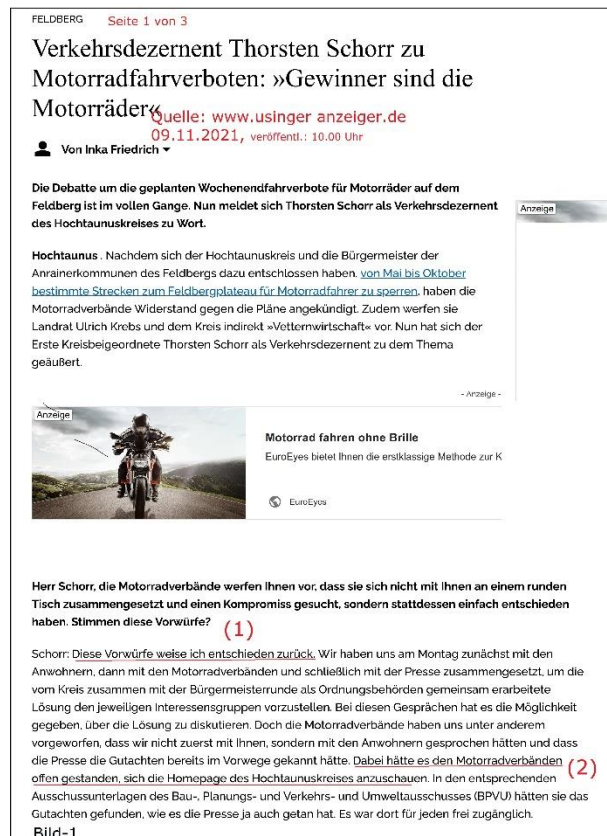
FELDBERG Seite 1 von 3

Verkehrsdezernent Thorsten Schorr zu Motorradfahrverboten: »Gewinner sind die Motorräder«

Quelle: www.usinger anzeiger.de 09.11.2021, veröffentl.: 10.00 Uhr

Von Inka Friedrich

Die Debatte um die geplanten Wochenendfahrverbote für Motorräder auf dem Feldberg ist im vollen Gange. Nun meldet sich Thorsten Schorr als Verkehrsdezernent des Hochtaunuskreises zu Wort.

Anzeige

Hochtaunus . Nachdem sich der Hochtaunuskreis und die Bürgermeister der Anrainerkommunen des Feldbergs dazu entschlossen haben, von Mai bis Oktober bestimmte Strecken zum Feldbergplateau für Motorradfahrer zu sperren, haben die Motorradverbände Widerstand gegen die Pläne angekündigt. Zudem werfen sie Landrat Ulrich Krebs und dem Kreis indirekt »Vetternwirtschaft« vor. Nun hat sich der Erste Kreisbeigeordnete Thorsten Schorr als Verkehrsdezernent zu dem Thema geäußert.

- Anzeige -

Anzeige

Motorrad fahren ohne Brille

EuroEyes bietet Ihnen die erstklassige Methode zur K

EuroEyes

Herr Schorr, die Motorradverbände werfen Ihnen vor, dass sie sich nicht mit Ihnen an einem runden Tisch zusammengesetzt und einen Kompromiss gesucht, sondern stattdessen einfach entschieden haben. Stimmen diese Vorwürfe?

(1)

Schorr: Diese Vorwürfe weise ich entschieden zurück. Wir haben uns am Montag zunächst mit den Anwohnern, dann mit den Motorradverbänden und schließlich mit der Presse zusammengesetzt, um die vom Kreis zusammen mit der Bürgermeisterrunde als Ordnungsbehörden gemeinsam erarbeitete Lösung den jeweiligen Interessensgruppen vorzustellen. Bei diesen Gesprächen hat es die Möglichkeit gegeben, über die Lösung zu diskutieren. Doch die Motorradverbände haben uns unter anderem vorgeworfen, dass wir nicht zuerst mit Ihnen, sondern mit den Anwohnern gesprochen hätten und dass die Presse die Gutachten bereits im Vorwege gekannt hätte. Dabei hätte es den Motorradverbänden offen gestanden, sich die Homepage des Hochtaunuskreises anzuschauen. In den entsprechenden Ausschussunterlagen des Bau-, Planungs- und Verkehrs- und Umweltausschusses (BPVU) hätten sie das Gutachten gefunden, wie es die Presse ja auch getan hat. Es war dort für jeden frei zugänglich.

(2)

Bild-1